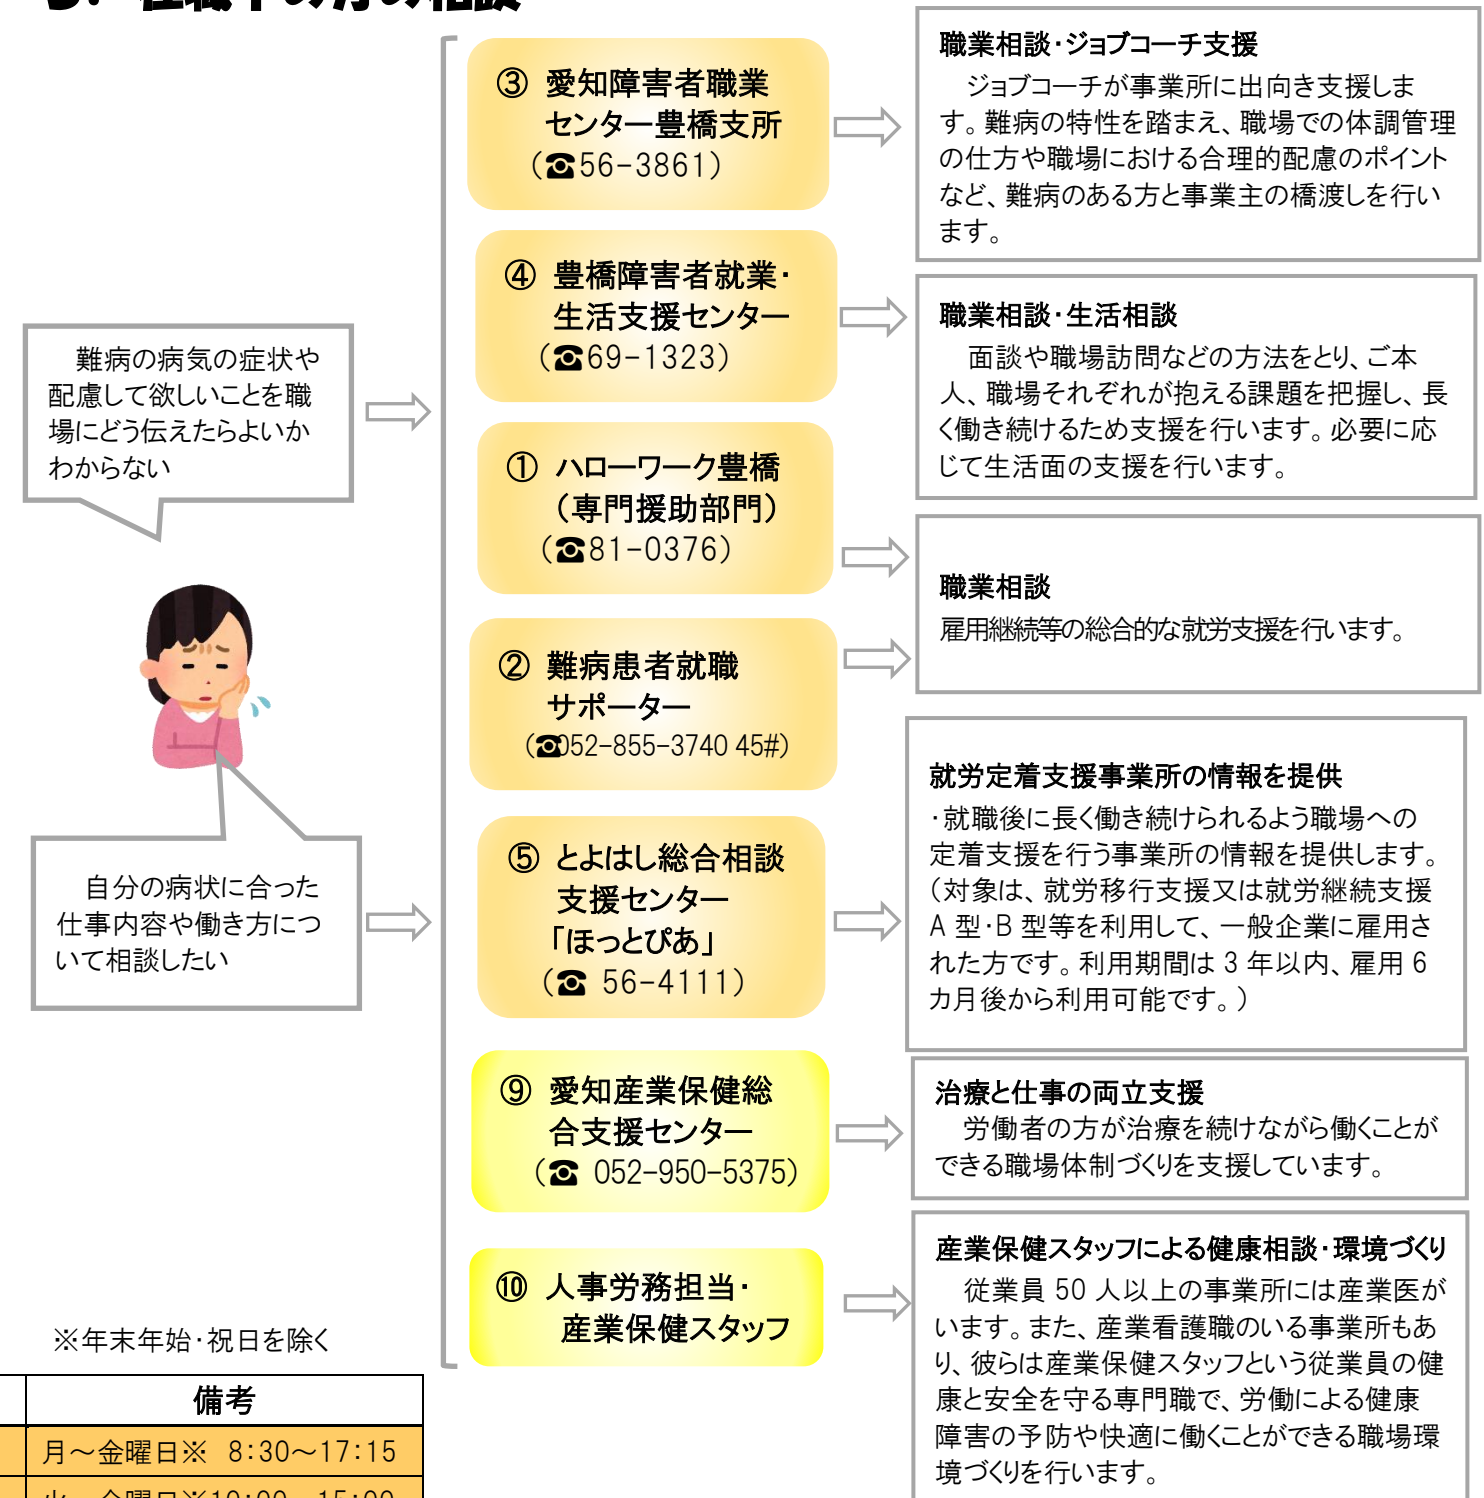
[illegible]

③ 愛知障害者職業センター豊橋支所（☎56-3861）

職業相談・ジョブコーチ支援
ジョブコーチが事業所に出向き支援します。難病の特性を踏まえ、職場での体調管理の仕方や職場における合理的配慮のポイントなど、難病のある方と事業主の橋渡しを行います。

④ 豊橋障害者就業・生活支援センター（☎69-1323）

職業相談・生活相談
面談や職場訪問などの方法をとり、ご本人、職場それぞれが抱える課題を把握し、長く働き続けるため支援を行います。必要に応じて生活面の支援を行います。

難病の病気の症状や配慮して欲しいことを職場にどう伝えたらよいかわからない

① ハローワーク豊橋（専門援助部門）（☎81-0376）

職業相談
雇用継続等の総合的な就労支援を行います。

② 難病患者就職サポーター（☎052-855-3740 45#）

就労定着支援事業所の情報を提供
・就職後に長く働き続けられるよう職場への定着支援を行う事業所の情報を提供します。（対象は、就労移行支援又は就労継続支援A 型・B 型等を利用して、一般企業に雇用された方です。利用期間は 3 年以内、雇用 6 カ月後から利用可能です。）

自分の病状に合った仕事内容や働き方について相談したい

⑤ とよはし総合相談支援センター「ほっとぴあ」（☎ 56-4111）

⑨ 愛知産業保健総合支援センター（☎ 052-950-5375）

治療と仕事の両立支援
労働者の方が治療を続けながら働くことができる職場体制づくりを支援しています。

⑩ 人事労務担当・産業保健スタッフ

産業保健スタッフによる健康相談・環境づくり
従業員 50 人以上の事業所には産業医がいます。また、産業看護職のいる事業所もあり、彼らは産業保健スタッフという従業員の健康と安全を守る専門職で、労働による健康障害の予防や快適に働くことができる職場環境づくりを行います。

※年末年始・祝日を除く

| 備考 |
|---|
| 月～金曜日※ 8:30～17:15 |
| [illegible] |